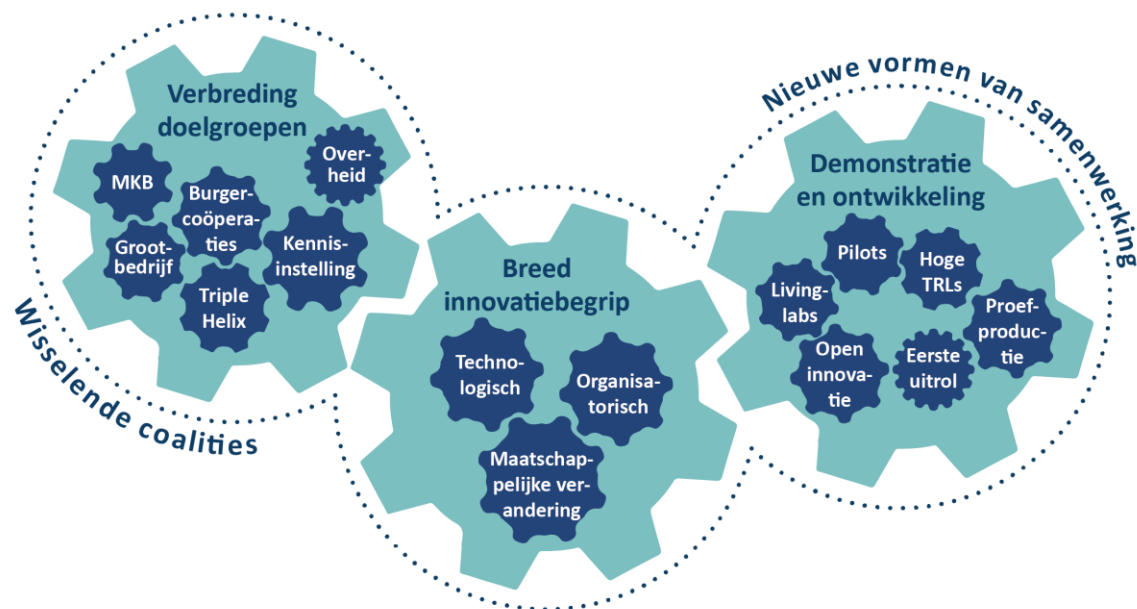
Verbreding doelgroepen

MKB

Burgercoöperaties

Overheid

Grootbedrijf

Kennisinstelling

Triple Helix

Wisselende coalities

Breed innovatiebegrip

Technologisch

Organisatorisch

Maatschappelijke verandering

Nieuwe vormen van samenwerking

Demonstratie en ontwikkeling

Pilots

Hoge TRLs

Livinglabs

Proefproductie

Open innovatie

Eerste uitrol